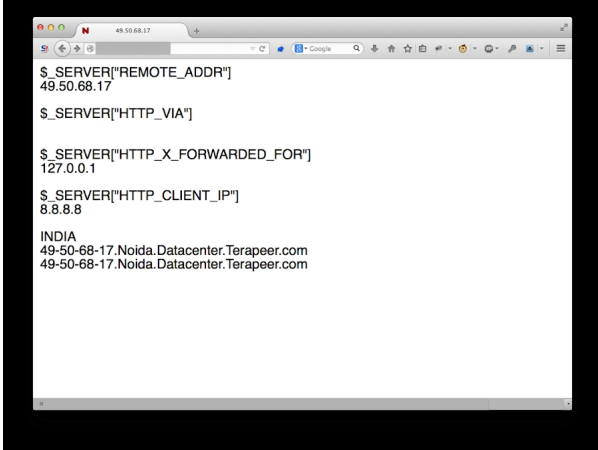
49.50.68.17

Google

$_SERVER["REMOTE_ADDR"]
49.50.68.17

$_SERVER["HTTP_VIA"]

$_SERVER["HTTP_X_FORWARDED_FOR"]
127.0.0.1

$_SERVER["HTTP_CLIENT_IP"]
8.8.8.8

INDIA
49-50-68-17.Noida.Datacenter.Terapeer.com
49-50-68-17.Noida.Datacenter.Terapeer.com